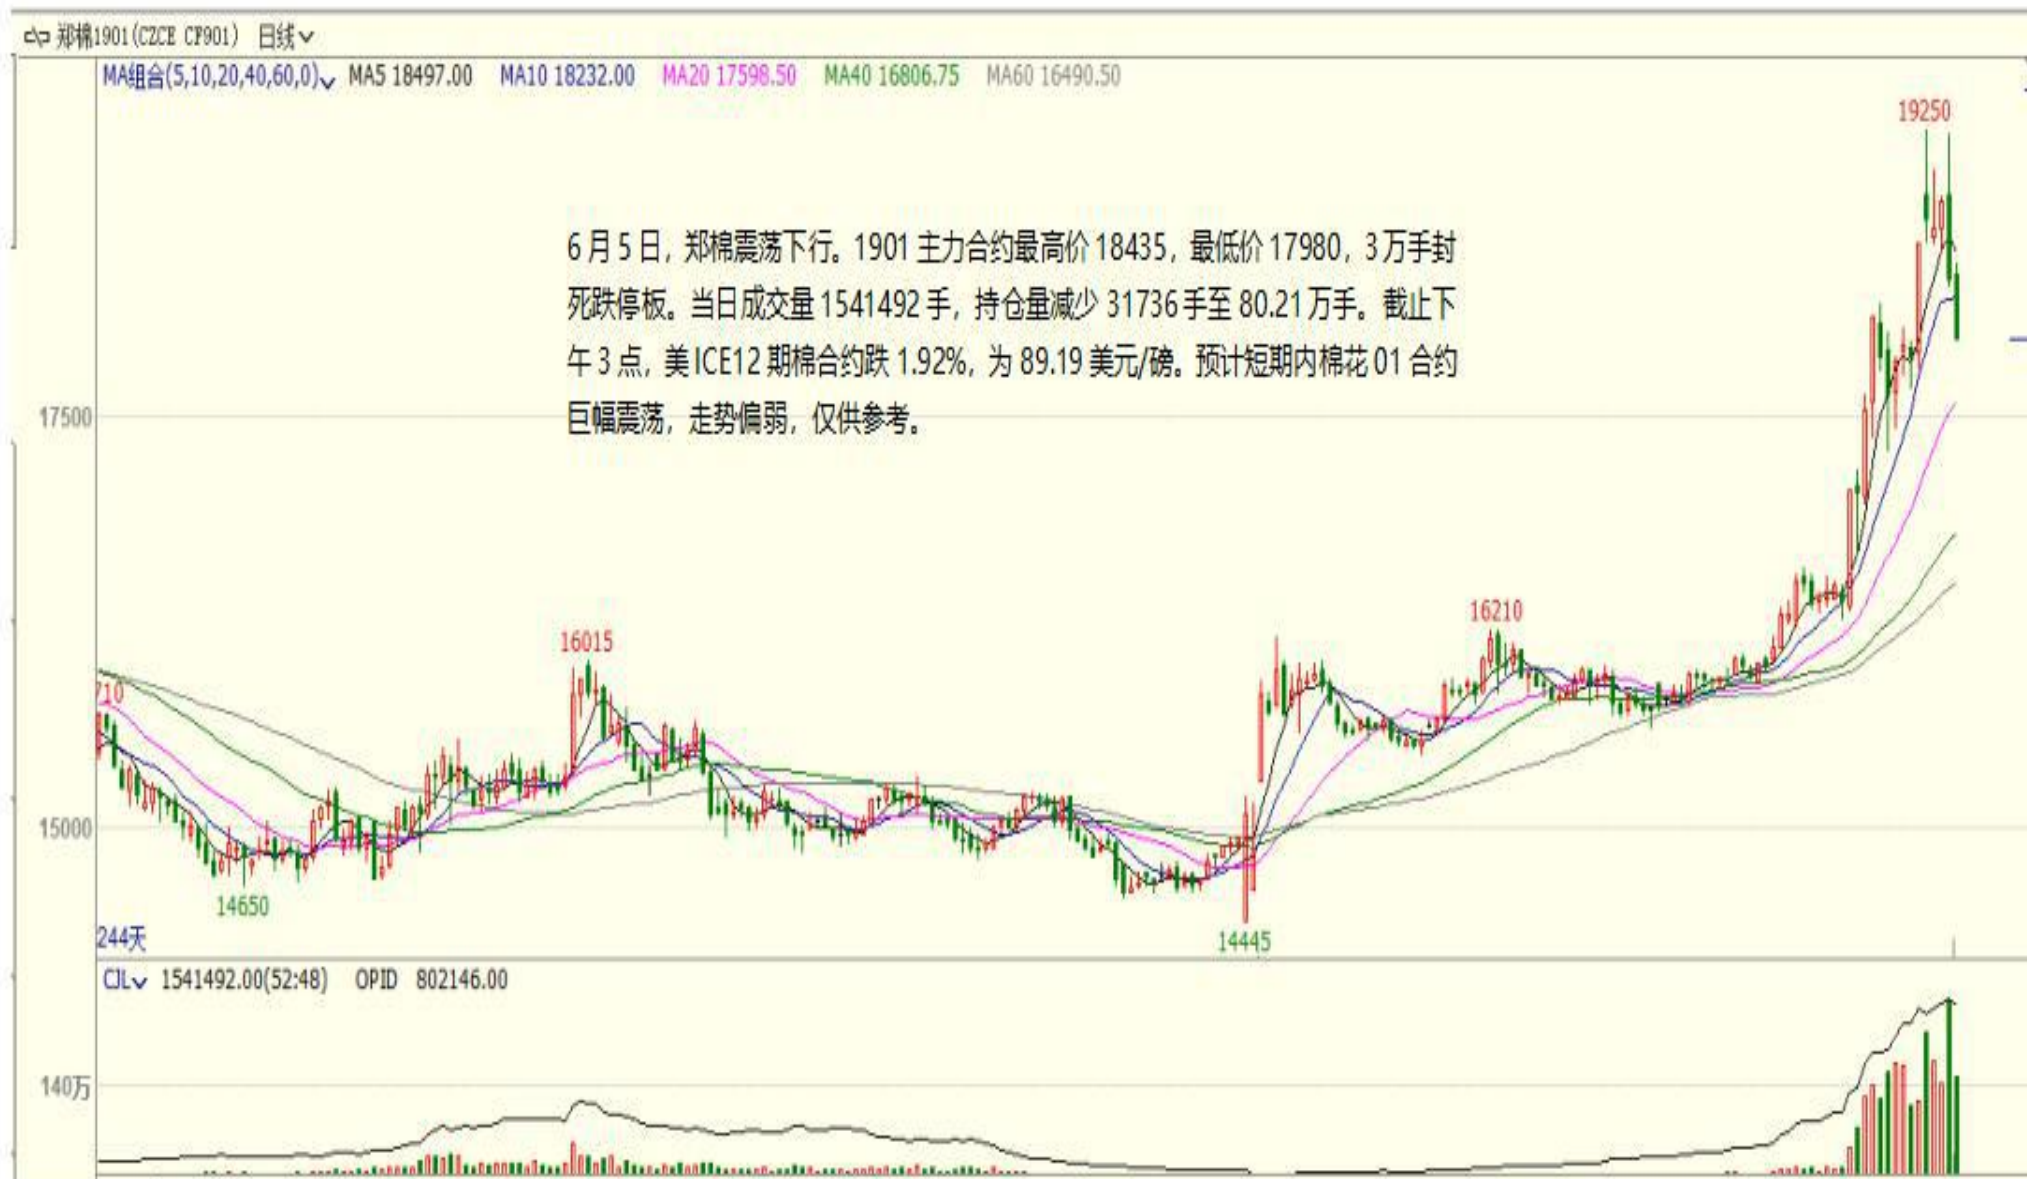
郑棉1901(CZCE CF901) 日线

MA组合(5,10,20,40,60,0) MA5 18497.00 MA10 18232.00 MA20 17598.50 MA40 16806.75 MA60 16490.50

19250

6月5日，郑棉震荡下行。1901主力合约最高价18435，最低价17980，3万手封死跌停板。当日成交量1541492手，持仓量减少31736手至80.21万手。截止下午3点，美ICE12期棉合约跌1.92%，为89.19美元/磅。预计短期内棉花01合约巨幅震荡，走势偏弱，仅供参考。

17500

16015

16210

710

15000

14650

244天

14445

CJL 1541492.00(52:48) OPID 802146.00

140万